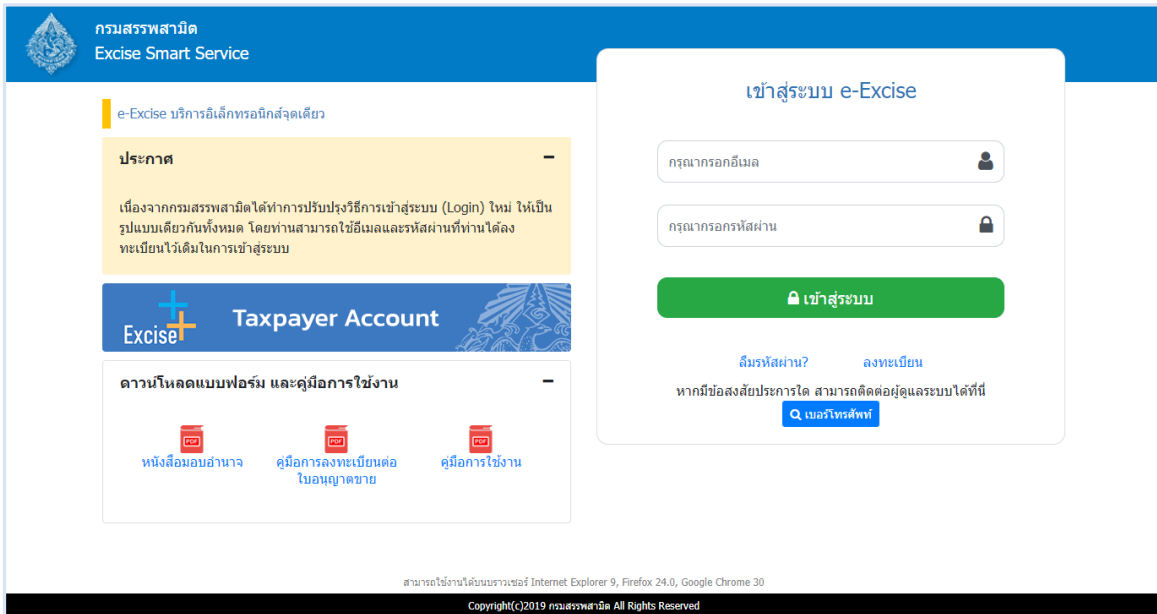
กรมสรรพสามิต
Excise Smart Service

e-Excise บริการอิเล็กทรอนิกส์จุดเดียว

ประกาศ −

เนื่องจากกรมสรรพสามิตได้ทำการปรับปรุงวิธีการเข้าสู่ระบบ (Login) ใหม่ ให้เป็นรูปแบบเดียวกันทั้งหมด โดยท่านสามารถใช้อีเมลและรหัสผ่านที่ท่านได้ลงทะเบียนไว้เดิมในการเข้าสู่ระบบ

Excise Taxpayer Account

ดาวน์โหลดแบบฟอร์ม และคู่มือการใช้งาน −

PDF
หนังสือมอบอำนาจ

PDF
คู่มือการลงทะเบียนต่อใบอนุญาตขาย

PDF
คู่มือการใช้งาน

เข้าสู่ระบบ e-Excise

กรุณากรอกอีเมล

กรุณากรอกรหัสผ่าน

เข้าสู่ระบบ

ลืมรหัสผ่าน?
ลงทะเบียน

หากมีข้อสงสัยประการใด สามารถติดต่อผู้ดูแลระบบได้ที่นี่

เบอร์โทรศัพท์

สามารถใช้งานได้บนบราวเซอร์ Internet Explorer 9, Firefox 24.0, Google Chrome 30

Copyright(c)2019 กรมสรรพสามิต All Rights Reserved